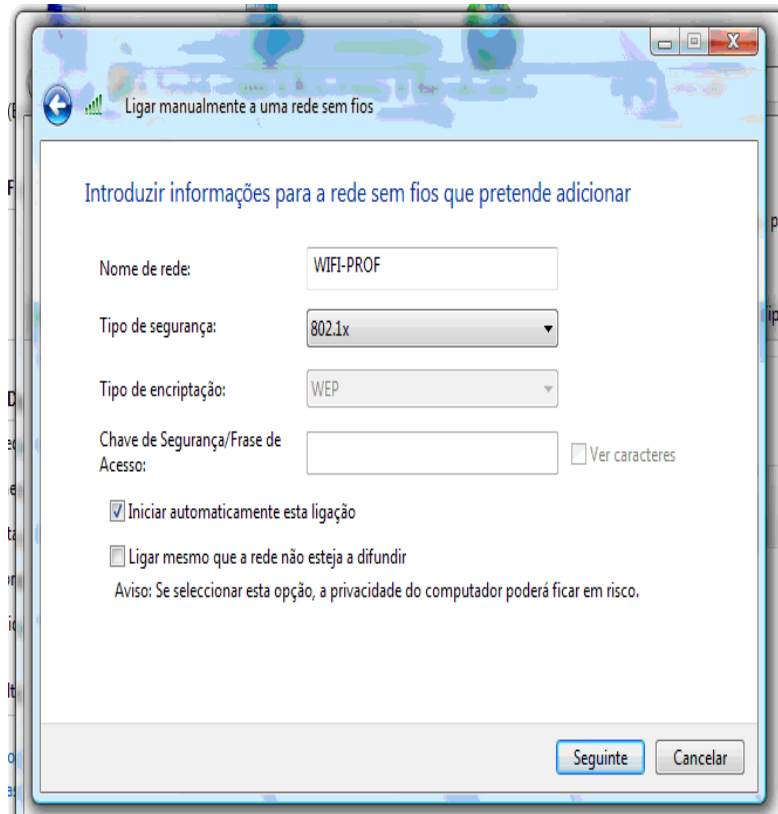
Ligar manualmente a uma rede sem fios

Introduzir informações para a rede sem fios que pretende adicionar

Nome de rede: WIFI-PROF

Tipo de segurança: 802.1x

Tipo de encriptação: WEP

Chave de Segurança/Frase de Acesso:

Ver caracteres

Iniciar automaticamente esta ligação

Ligar mesmo que a rede não esteja a difundir

Aviso: Se seleccionar esta opção, a privacidade do computador poderá ficar em risco.

Seguinte Cancelar